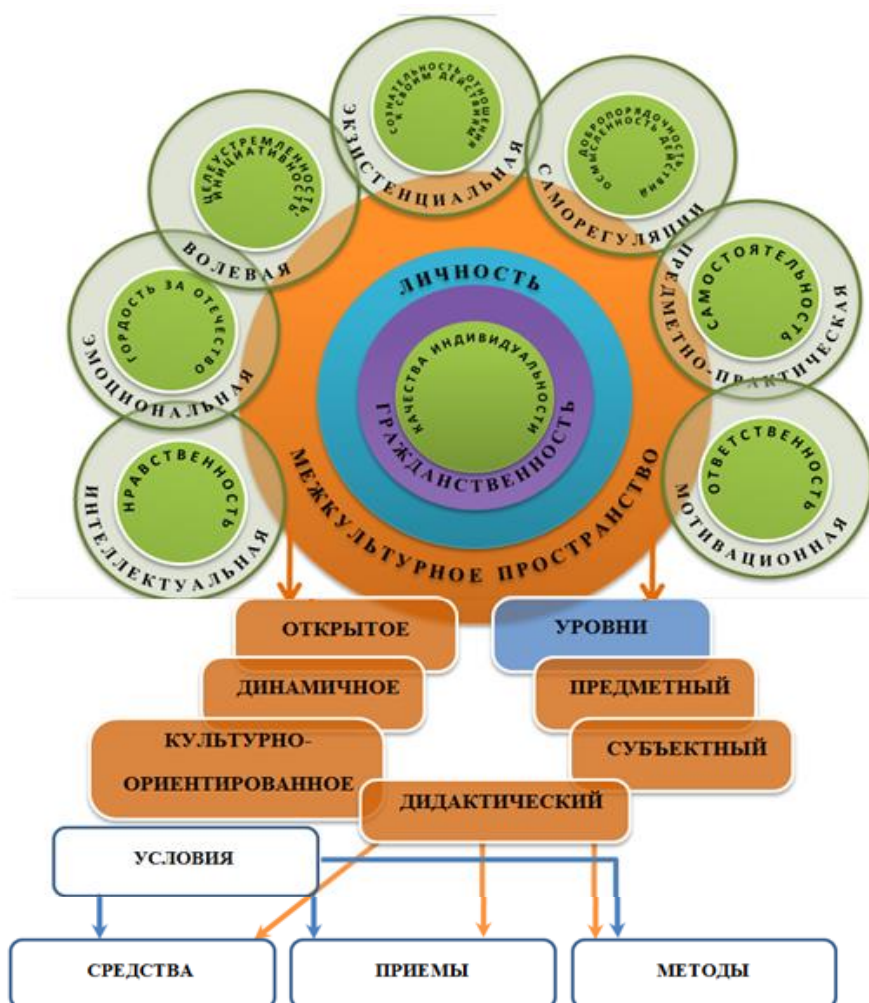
ЛИЧНОСТЬ

КАЧЕСТВА ИНДИВИДУАЛЬНОСТИ

ГРАЖДАНСТВЕННОСТЬ

МЕЖКУЛЬТУРНОЕ ПРОСТРАНСТВО

ЭКЗИСТЕНЦИАЛЬНАЯ

СОЗНАТЕЛЬНОСТЬ ОТНОШЕНИЯ К СВОИМ ДЕЙСТВИЯМ

САМОРЕГУЛЯЦИИ

ДОБРОПОРЯДОЧНОСТЬ ОСМЫСЛЕННОСТЬ ДЕЙСТВИЯ

ПРЕДМЕТНО-ПРАКТИЧЕСКАЯ

САМОСТОЯТЕЛЬНОСТЬ

МОТИВАЦИОННАЯ

ОТВЕТСТВЕННОСТЬ

ИНТЕЛЛЕКТУАЛЬНАЯ

НРАВСТВЕННОСТЬ

ЭМОЦИОНАЛЬНАЯ

ГОРДОСТЬ ЗА ОТЕЧЕСТВО

ВОЛЕВАЯ

ЦЕЛЕУСТРЕМЛЕННОСТЬ ИНИЦИАТИВНОСТЬ

ОТКРЫТОЕ

ДИНАМИЧНОЕ

КУЛЬТУРНО-ОРИЕНТИРОВАННОЕ

УРОВНИ

ПРЕДМЕТНЫЙ

СУБЪЕКТНЫЙ

ДИДАКТИЧЕСКИЙ

УСЛОВИЯ

СРЕДСТВА

ПРИЕМЫ

МЕТОДЫ